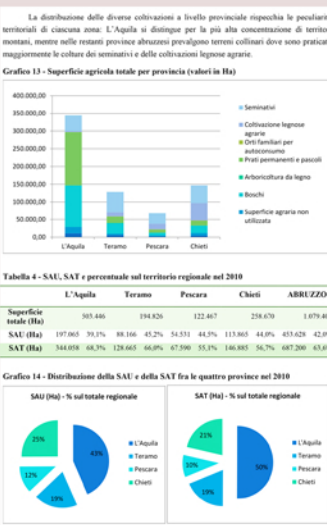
La distribuzione delle diverse coltivazioni a livello provinciale rispecchia le peculiari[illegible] territoriali di ciascuna zona: L'Aquila si distingue per la più alta concentrazione di territo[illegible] montani, mentre nelle restanti province abruzzesi prevalgono terreni collinari dove sono praticat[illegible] maggiormente le colture dei seminativi e delle coltivazioni legnose agrarie.

Grafico 13 - Superficie agricola totale per provincia (valori in Ha)

400.000,00
350.000,00
300.000,00
250.000,00
200.000,00
150.000,00
100.000,00
50.000,00
0,00

L'Aquila Teramo Pescara Chieti

Seminativi
Coltivazione legnose agrarie
Orti familiari per autoconsumo
Prati permanenti e pascoli
Arboricoltura da legno
Boschi
Superficie agraria non utilizzata

Tabella 4 - SAU, SAT e percentuale sul territorio regionale nel 2010

| | L'Aquila | | Teramo | | Pescara | | Chieti | | ABRUZZO |
|---|---|---|---|---|---|---|---|---|---|
| Superficie totale (Ha) | 503.446 | | 194.826 | | 122.467 | | 258.670 | | 1.079.4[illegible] |
| SAU (Ha) | 197.065 | 39,1% | 88.166 | 45,2% | 54.531 | 44,5% | 113.865 | 44,0% | 453.628 42,0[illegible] |
| SAT (Ha) | 344.058 | 68,3% | 128.665 | 66,0% | 67.590 | 55,1% | 146.885 | 56,7% | 687.200 63,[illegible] |

Grafico 14 - Distribuzione della SAU e della SAT fra le quattro province nel 2010

SAU (Ha) - % sul totale regionale
43%
19%
12%
25%
L'Aquila
Teramo
Pescara
Chieti

SAT (Ha) - % sul totale regionale
50%
19%
10%
21%
L'Aquila
Teramo
Pescara
Chieti